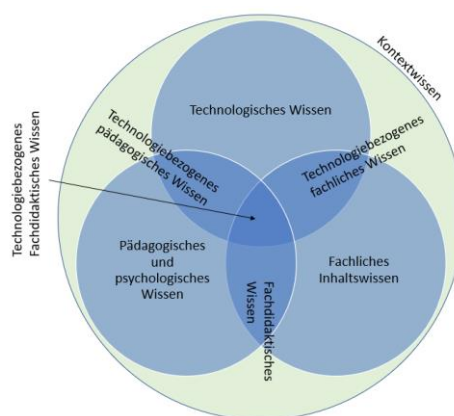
Kontextwissen

Technologisches Wissen

Technologiebezogenes pädagogisches Wissen

Technologiebezogenes fachliches Wissen

Technologiebezogenes Fachdidaktisches Wissen

Pädagogisches und psychologisches Wissen

Fachliches Inhaltswissen

Fachdidaktisches Wissen